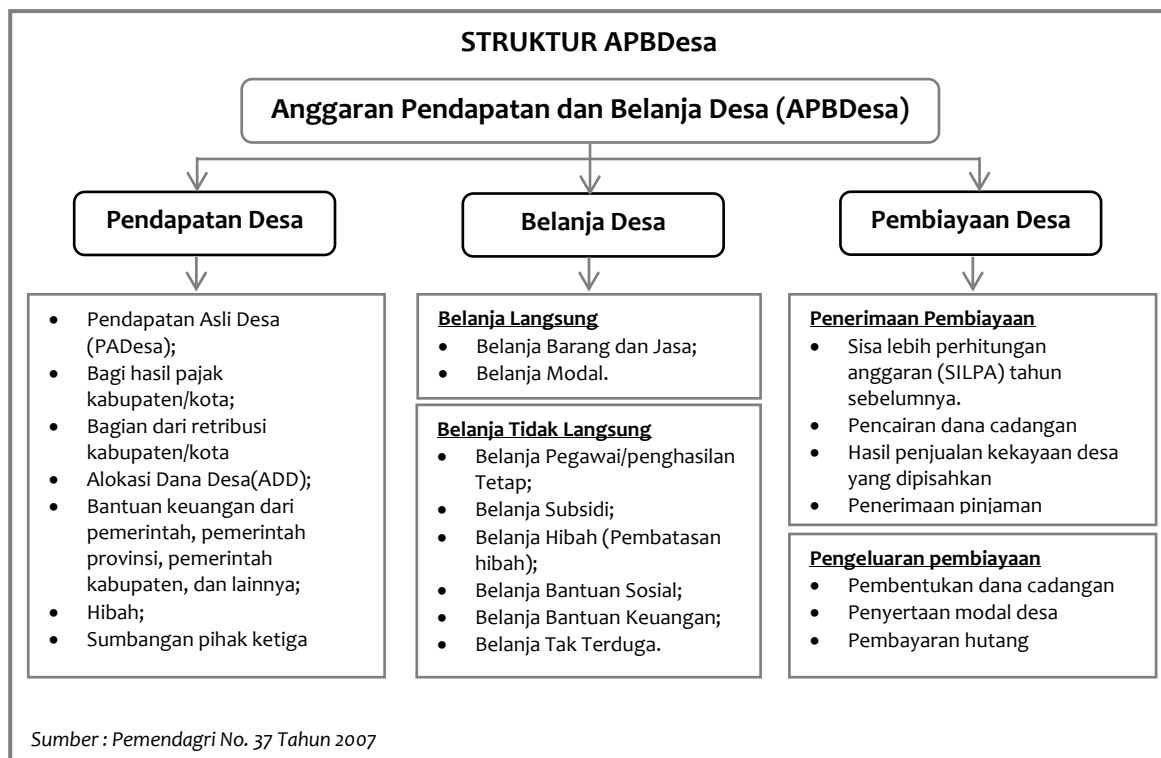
STRUKTUR APBDesa

Anggaran Pendapatan dan Belanja Desa (APBDesa)

Pendapatan Desa

- Pendapatan Asli Desa (PADesa);
- Bagi hasil pajak kabupaten/kota;
- Bagian dari retribusi kabupaten/kota
- Alokasi Dana Desa(ADD);
- Bantuan keuangan dari pemerintah, pemerintah provinsi, pemerintah kabupaten, dan lainnya;
- Hibah;
- Sumbangan pihak ketiga

Belanja Desa

Belanja Langsung
- Belanja Barang dan Jasa;
- Belanja Modal.

Belanja Tidak Langsung
- Belanja Pegawai/penghasilan Tetap;
- Belanja Subsidi;
- Belanja Hibah (Pembatasan hibah);
- Belanja Bantuan Sosial;
- Belanja Bantuan Keuangan;
- Belanja Tak Terduga.

Pembiayaan Desa

Penerimaan Pembiayaan
- Sisa lebih perhitungan anggaran (SILPA) tahun sebelumnya.
- Pencairan dana cadangan
- Hasil penjualan kekayaan desa yang dipisahkan
- Penerimaan pinjaman

Pengeluaran pembiayaan
- Pembentukan dana cadangan
- Penyertaan modal desa
- Pembayaran hutang

Sumber : Pemendagri No. 37 Tahun 2007